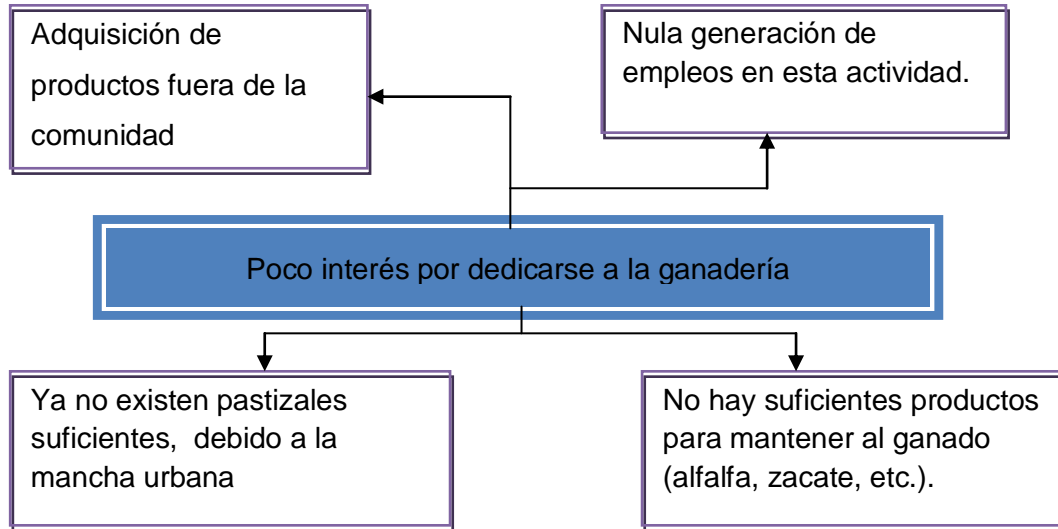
Adquisición de productos fuera de la comunidad

Nula generación de empleos en esta actividad.

Poco interés por dedicarse a la ganadería

Ya no existen pastizales suficientes,  debido a la mancha urbana

No hay suficientes productos para mantener al ganado (alfalfa, zacate, etc.).